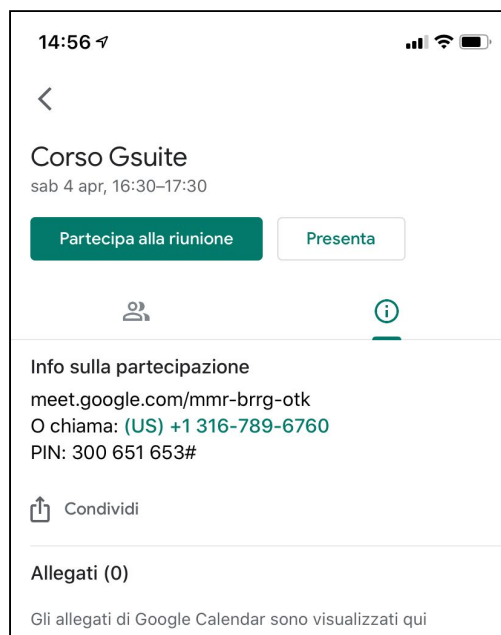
14:56

Corso Gsuite
sab 4 apr, 16:30–17:30

Partecipa alla riunione
Presenta

Info sulla partecipazione
meet.google.com/mmr-brrg-otk
O chiama: (US) +1 316-789-6760
PIN: 300 651 653#

Condividi

Allegati (0)

Gli allegati di Google Calendar sono visualizzati qui